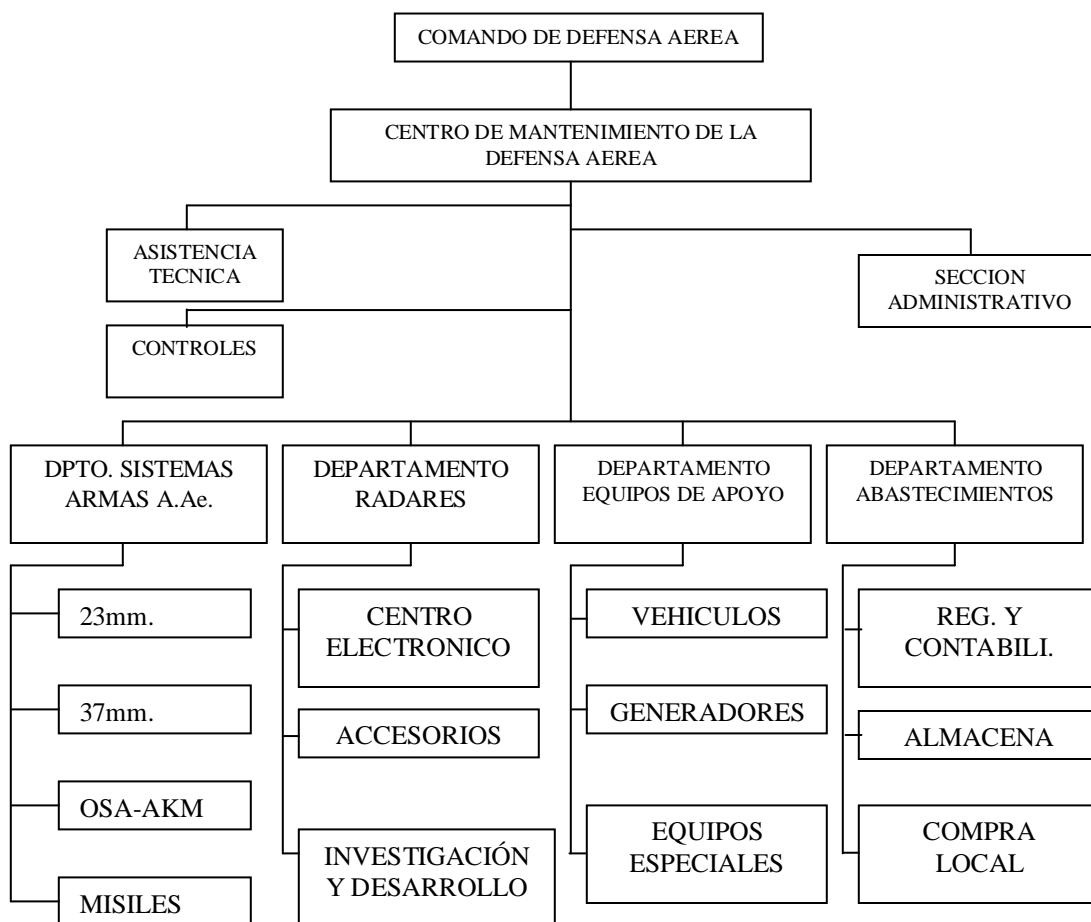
COMANDO DE DEFENSA AEREA

CENTRO DE MANTENIMIENTO DE LA DEFENSA AEREA

ASISTENCIA TECNICA

SECCION ADMINISTRATIVO

CONTROLES

DPTO. SISTEMAS ARMAS A.Ae.

23mm.

37mm.

OSA-AKM

MISILES

DEPARTAMENTO RADARES

CENTRO ELECTRONICO

ACCESORIOS

INVESTIGACIÓN Y DESARROLLO

DEPARTAMENTO EQUIPOS DE APOYO

VEHICULOS

GENERADORES

EQUIPOS ESPECIALES

DEPARTAMENTO ABASTECIMIENTOS

REG. Y CONTABILI.

ALMACENA

COMPRA LOCAL